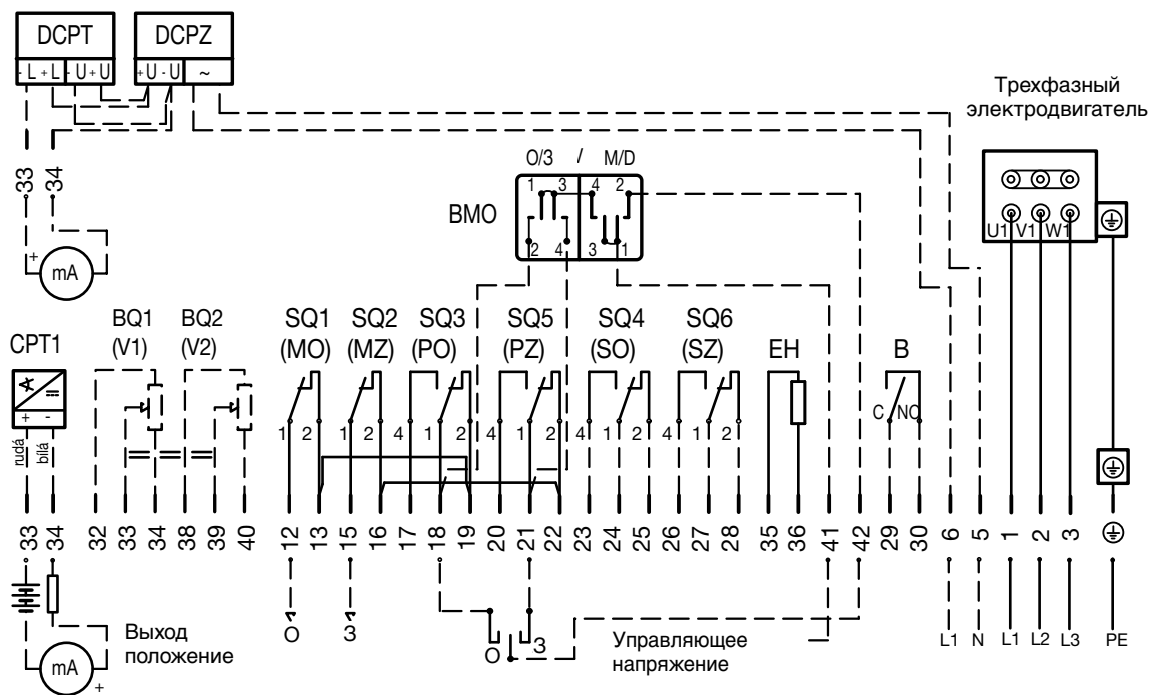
DCPT
- L + L - U + U

DCPZ
+ U - U ~

Трехфазный электродвигатель

33 34

mA
+

O/3 / M/D

1 3 4 2

BMO

2 4 3 1

U1 V1 W1

CPT1

BQ1 (V1)

BQ2 (V2)

SQ1 (MO)

SQ2 (MZ)

SQ3 (PO)

SQ5 (PZ)

SQ4 (SO)

SQ6 (SZ)

EH

B

+ -

rudá bílá

1 2 1 2 4 1 2 4 1 2 4 1 2 4 1 2

C NO

33 34 32 33 34 38 39 40 12 13 15 16 17 18 19 20 21 22 23 24 25 26 27 28 35 36 41 42 29 30 6 5 1 2 3 ⏚

O З

O З

Выход положение

mA
+

Управляющее напряжение

L1 N L1 L2 L3 PE